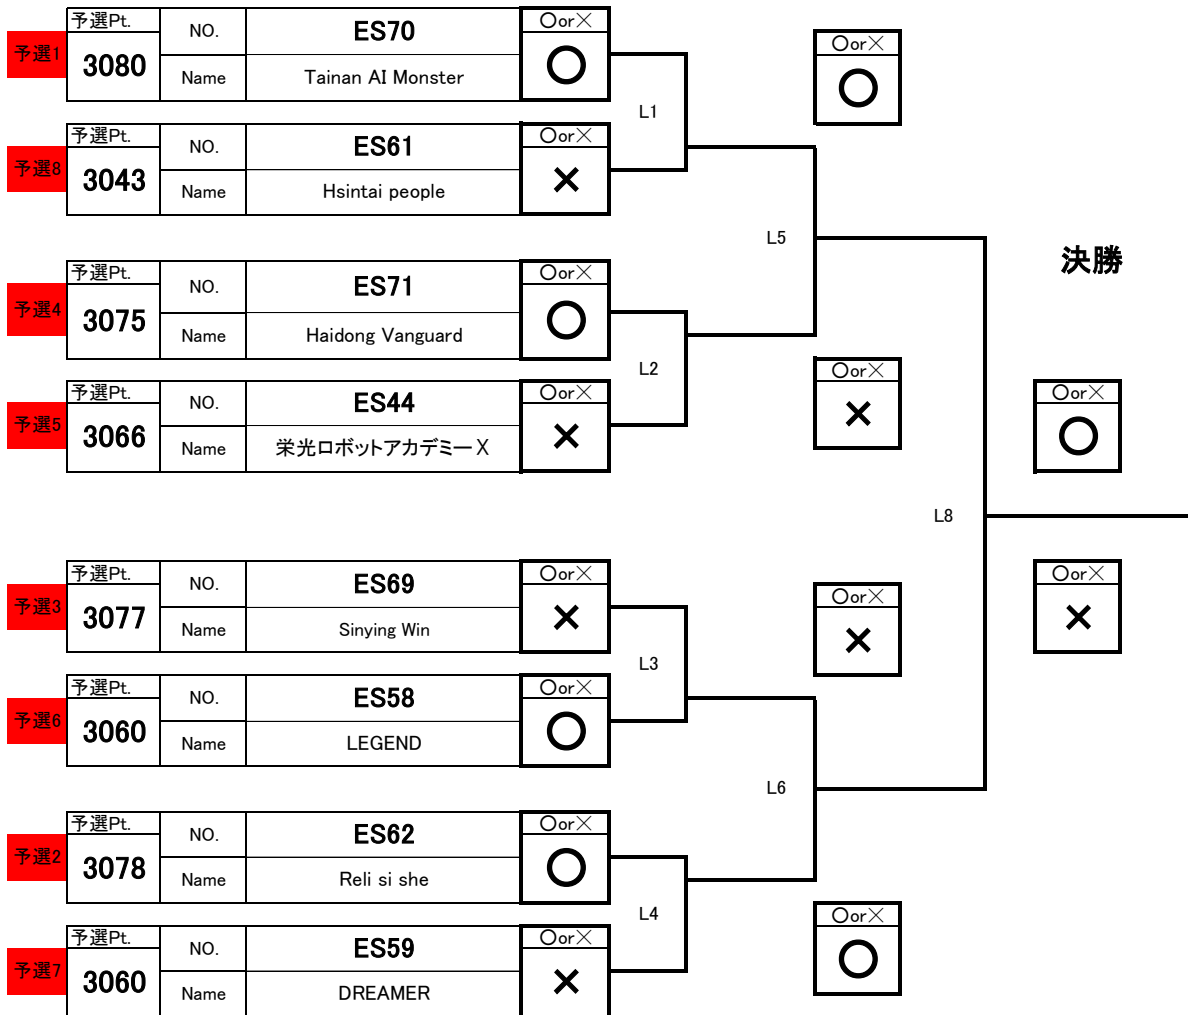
予選1 予選Pt. 3080 NO. ES70 Name Tainan AI Monster ○or× ○

予選8 予選Pt. 3043 NO. ES61 Name Hsintai people ○or× ×

L1

○or× ○

L5

決勝

予選4 予選Pt. 3075 NO. ES71 Name Haidong Vanguard ○or× ○

予選5 予選Pt. 3066 NO. ES44 Name 栄光ロボットアカデミーX ○or× ×

L2

○or× ×

○or× ○

L8

○or× ×

予選3 予選Pt. 3077 NO. ES69 Name Sinying Win ○or× ×

予選6 予選Pt. 3060 NO. ES58 Name LEGEND ○or× ○

L3

○or× ×

L6

予選2 予選Pt. 3078 NO. ES62 Name Reli si she ○or× ○

予選7 予選Pt. 3060 NO. ES59 Name DREAMER ○or× ×

L4

○or× ○